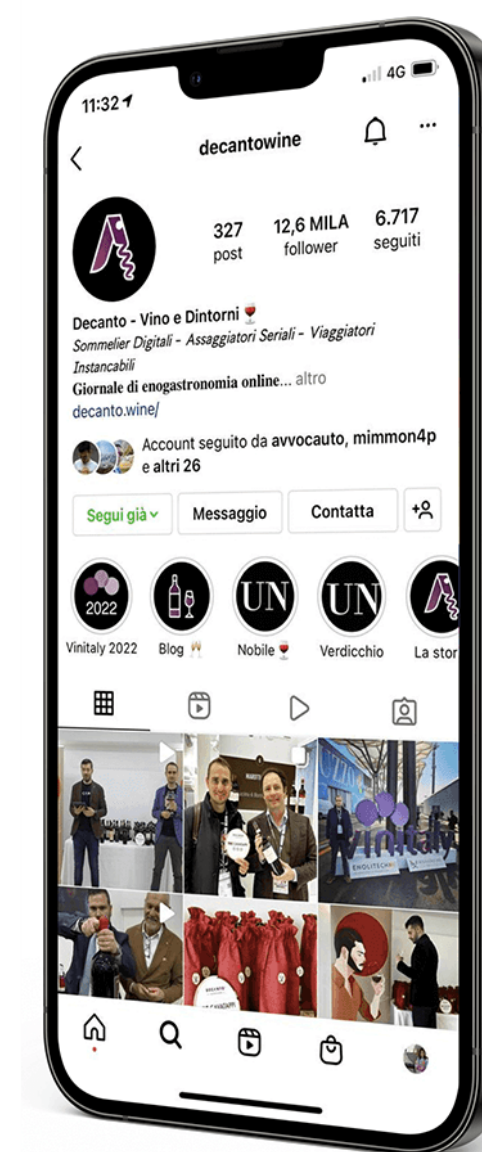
11:32

4G

decantowine

327 post

12,6 MILA follower

6.717 seguiti

Decanto - Vino e Dintorni 🍷
Sommelier Digitali - Assaggiatori Seriali - Viaggiatori Instancabili
Giornale di enogastronomia online... altro
decanto.wine/

Account seguito da avvocauto, mimmon4p e altri 26

Segui già

Messaggio

Contatta

2022

UN

UN

Vinitaly 2022

Blog 🥂

Nobile 🍷

Verdicchio

La stor

vinitaly

ENOLITECH